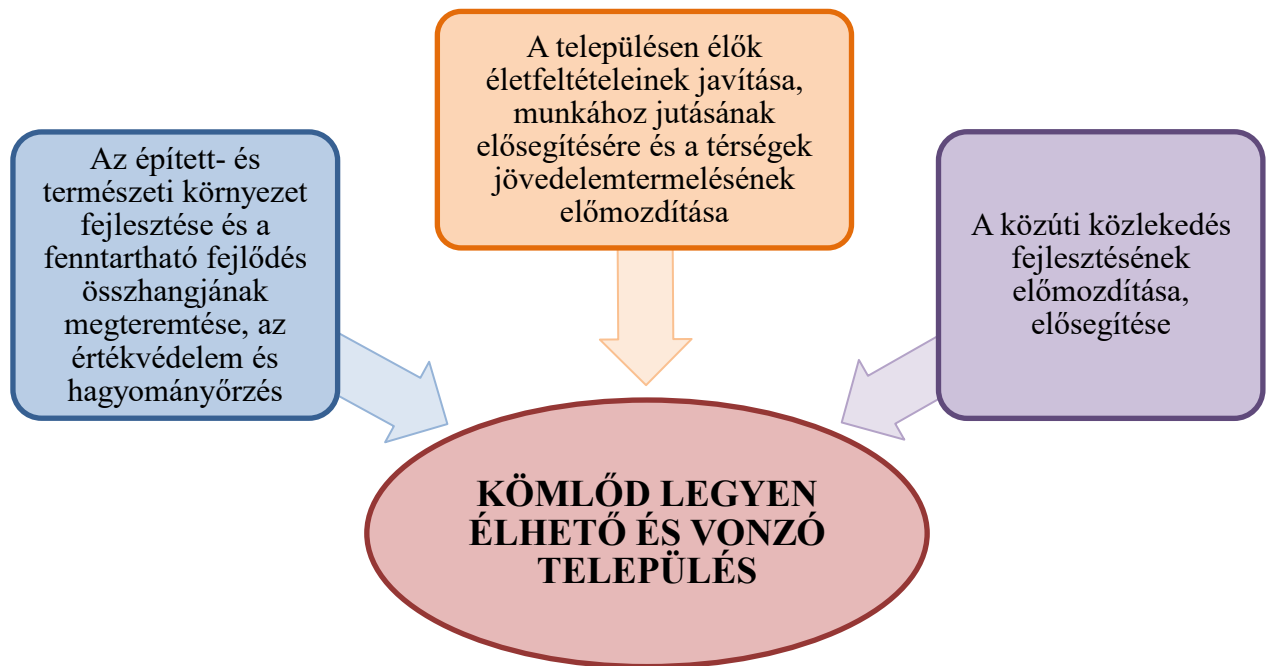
Az épített- és természeti környezet fejlesztése és a fenntartható fejlődés összhangjának megteremtése, az értékvédelem és hagyományőrzés

A településen élők életfeltételeinek javítása, munkához jutásának elősegítésére és a térségek jövedelemtermelésének előmozdítása

A közúti közlekedés fejlesztésének előmozdítása, elősegítése

KÖMLŐD LEGYEN ÉLHETŐ ÉS VONZÓ TELEPÜLÉS